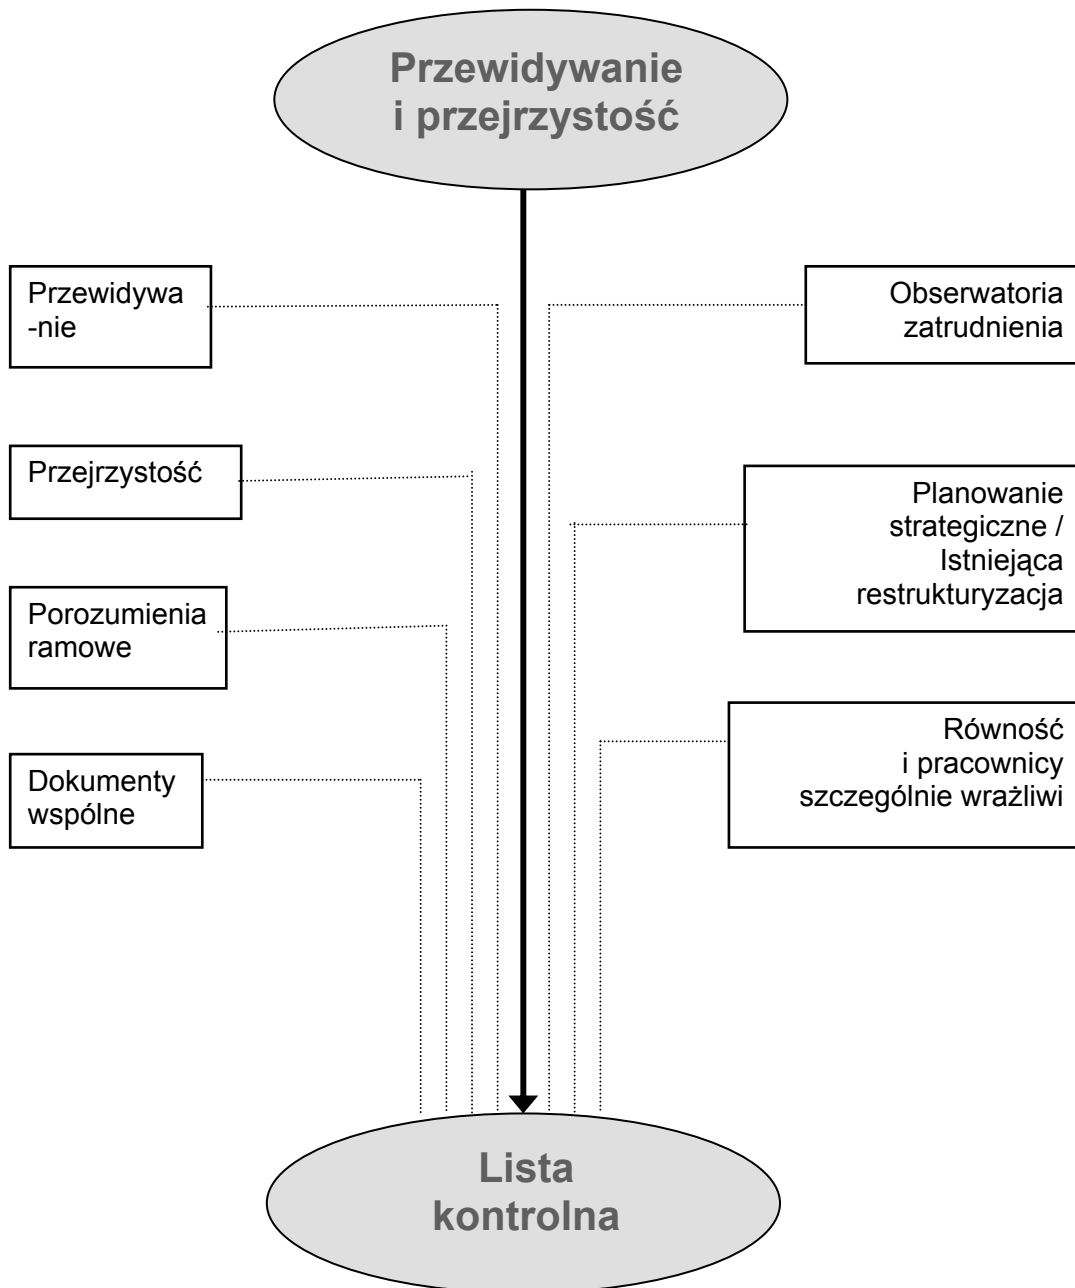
Przewidywanie i przejrzystość

Przewidywanie

Przejrzystość

Porozumienia ramowe

Dokumenty wspólne

Obserwatoria zatrudnienia

Planowanie strategiczne / Istniejąca restrukturyzacja

Równość i pracownicy szczególnie wrażliwi

Lista kontrolna